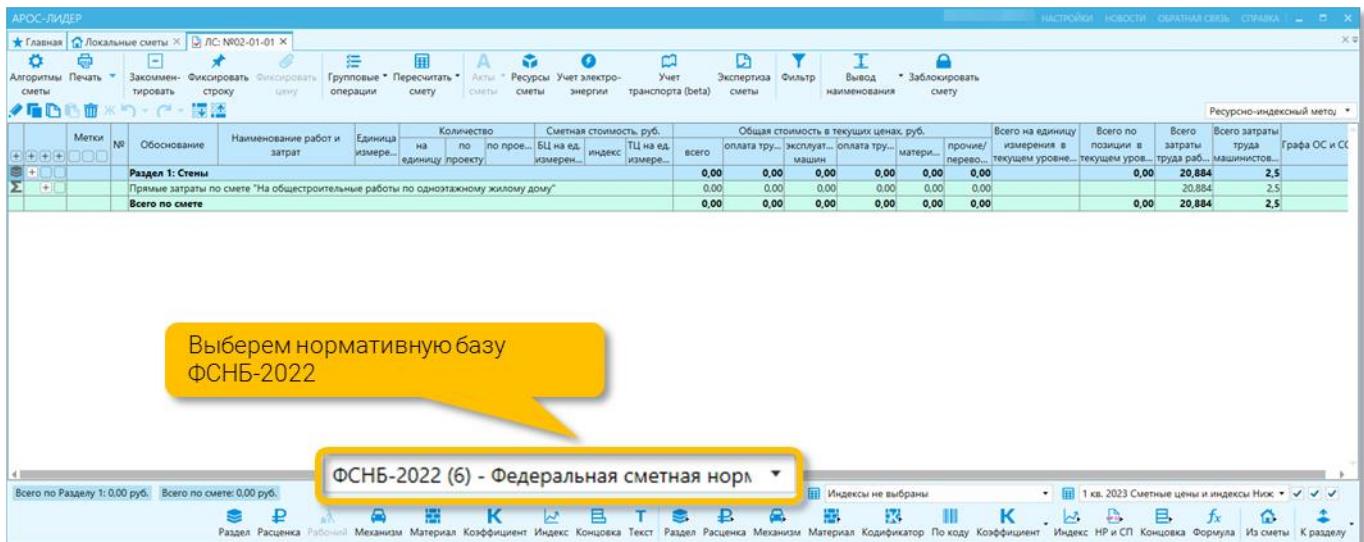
АРОС-ЛИДЕР

НАСТРОЙКИ НОВОСТИ ОБРАТНАЯ СВЯЗЬ СПРАВКА

Главная Локальные сметы ЛС: №02-01-01

Алгоритмы сметы Печать Закомментировать Фиксировать строку Фиксировать цену Групповые операции Пересчитать смету Акты сметы Ресурсы сметы Учет электроэнергии Учет транспорта (beta) Экспертиза сметы Фильтр Вывод наименования Заблокировать смету

Ресурсно-индексный метод

| Метки | № | Обоснование | Наименование работ и затрат | Единица измере... | Количество на единицу | по проекту | по прое... | Сметная стоимость, руб. БЦ на ед. измерен... | индекс | ТЦ на ед. измере... | Общая стоимость в текущих ценах, руб. всего | оплата тру... | эксплуат... машин | оплата тру... | матери... | прочие/ перево... | Всего на единицу измерения в текущем уровне... | Всего по позиции в текущем уров... | Всего затраты труда раб... | Всего затраты труда машинистов... | Графа ОС и СС |
|---|---|---|---|---|---|---|---|---|---|---|---|---|---|---|---|---|---|---|---|---|---|
| | | Раздел 1: Стены | | | | | | | | | 0,00 | 0,00 | 0,00 | 0,00 | 0,00 | 0,00 | | 0,00 | 20,884 | 2,5 | |
| | | Прямые затраты по смете "На общестроительные работы по одноэтажному жилому дому" | | | | | | | | | 0,00 | 0,00 | 0,00 | 0,00 | 0,00 | 0,00 | | | 20,884 | 2,5 | |
| | | Всего по смете | | | | | | | | | 0,00 | 0,00 | 0,00 | 0,00 | 0,00 | 0,00 | | 0,00 | 20,884 | 2,5 | |

Выберем нормативную базу ФСНБ-2022

ФСНБ-2022 (6) - Федеральная сметная норм

Всего по Разделу 1: 0,00 руб. Всего по смете: 0,00 руб.

Индексы не выбраны

1 кв. 2023 Сметные цены и индексы Ниж

Раздел Расценка Рабочий Механизм Материал Коэффициент Индекс Концовка Текст Раздел Расценка Механизм Материал Кодификатор По коду Коэффициент Индекс НР и СП Концовка Формула Из сметы К разделу